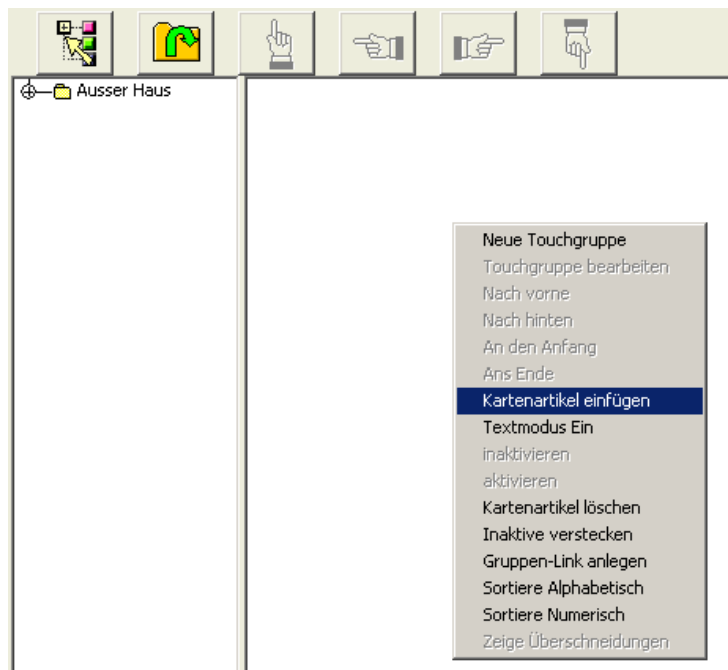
Ausser Haus

Neue Touchgruppe
Touchgruppe bearbeiten
Nach vorne
Nach hinten
An den Anfang
Ans Ende
Kartenartikel einfügen
Textmodus Ein
inaktivieren
aktivieren
Kartenartikel löschen
Inaktive verstecken
Gruppen-Link anlegen
Sortiere Alphabetisch
Sortiere Numerisch
Zeige Überschneidungen